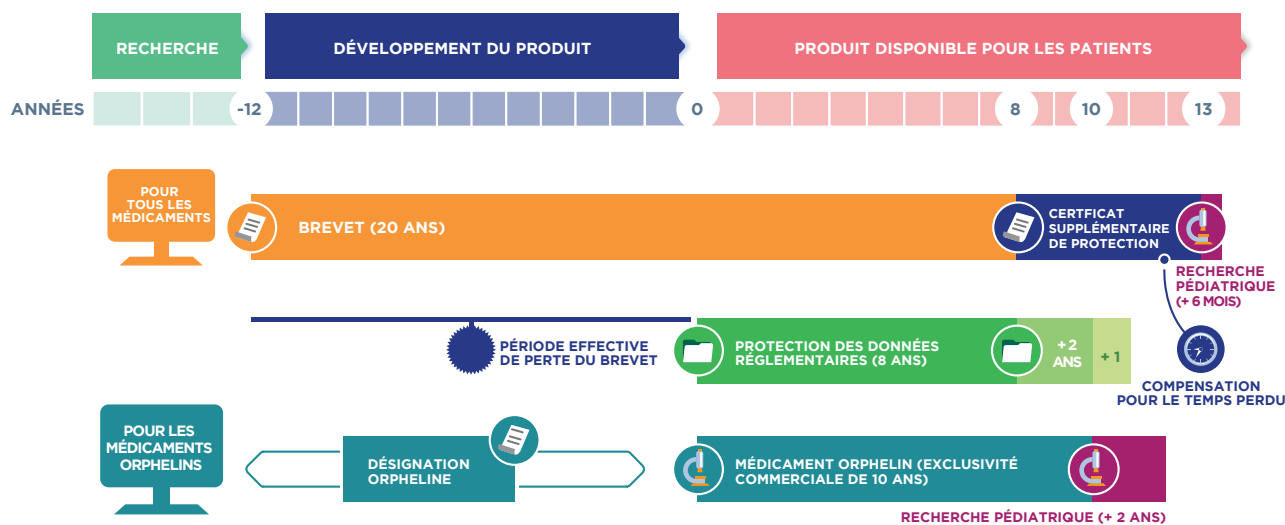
RECHERCHE

DÉVELOPPEMENT DU PRODUIT

PRODUIT DISPONIBLE POUR LES PATIENTS

ANNÉES -12 0 8 10 13

POUR TOUS LES MÉDICAMENTS

BREVET (20 ANS)

CERTFICAT SUPPLÉMENTAIRE DE PROTECTION

RECHERCHE PÉDIATRIQUE (+ 6 MOIS)

PÉRIODE EFFECTIVE DE PERTE DU BREVET

PROTECTION DES DONNÉES RÉGLEMENTAIRES (8 ANS)

+ 2 ANS

+ 1

COMPENSATION POUR LE TEMPS PERDU

POUR LES MÉDICAMENTS ORPHELINS

DÉSIGNATION ORPHELINE

MÉDICAMENT ORPHELIN (EXCLUSIVITÉ COMMERCIALE DE 10 ANS)

RECHERCHE PÉDIATRIQUE (+ 2 ANS)